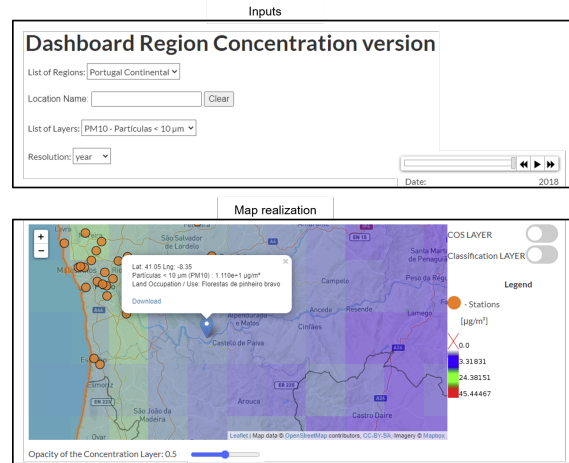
Inputs

Dashboard Region Concentration version

List of Regions: Portugal Continental

Location Name: Clear

List of Layers: PM10 - Partículas < 10 µm

Resolution: year

Date: 2018

Map realization

Lat: 41.05 Lng: -8.35
Partículas < 10 µm (PM10) : 1.110e+1 µg/m³
Land Occupation / Use: Florestas de pinheiro bravo

Download

São Salvador de Lordelo
Amarante
Santa Marta de Penaguião
Peso da Régua
Campeã
Lamego
Ancede
Cinfães
Alpendurada e Matos
Castelo de Paiva
Arouca
Castro Daire
São João da Madeira
Oliveira de Azeméis
Espinho
Cimorz
Feira
EN 15
A24
EN 228
EN 222
A32

COS LAYER
Classification LAYER

Legend

- Stations

[µg/m³]

0.0
3.31831
24.38151
45.44467

Leaflet | Map data © OpenStreetMap contributors, CC-BY-SA, Imagery © Mapbox

Opacity of the Concentration Layer: 0.5